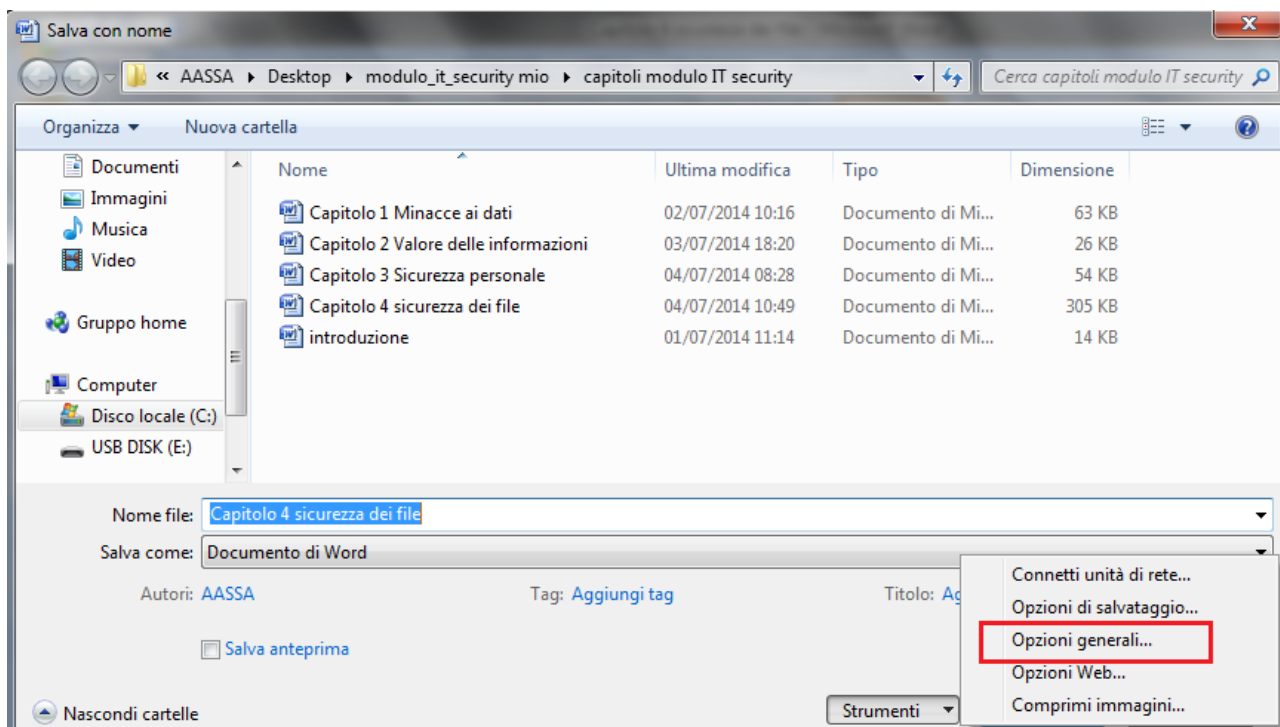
Salva con nome

« AASSA ▸ Desktop ▸ modulo_it_security mio ▸ capitoli modulo IT security

Cerca capitoli modulo IT security

Organizza ▾ Nuova cartella

Documenti
Immagini
Musica
Video

Gruppo home

Computer
Disco locale (C:)
USB DISK (E:)

| Nome | Ultima modifica | Tipo | Dimensione |
|---|---|---|---|
| Capitolo 1 Minacce ai dati | 02/07/2014 10:16 | Documento di Mi... | 63 KB |
| Capitolo 2 Valore delle informazioni | 03/07/2014 18:20 | Documento di Mi... | 26 KB |
| Capitolo 3 Sicurezza personale | 04/07/2014 08:28 | Documento di Mi... | 54 KB |
| Capitolo 4 sicurezza dei file | 04/07/2014 10:49 | Documento di Mi... | 305 KB |
| introduzione | 01/07/2014 11:14 | Documento di Mi... | 14 KB |

Nome file: Capitolo 4 sicurezza dei file

Salva come: Documento di Word

Autori: AASSA

Tag: Aggiungi tag

Titolo: Ag

Salva anteprima

Connetti unità di rete...
Opzioni di salvataggio...
Opzioni generali...
Opzioni Web...
Comprimi immagini...

Nascondi cartelle

Strumenti ▾